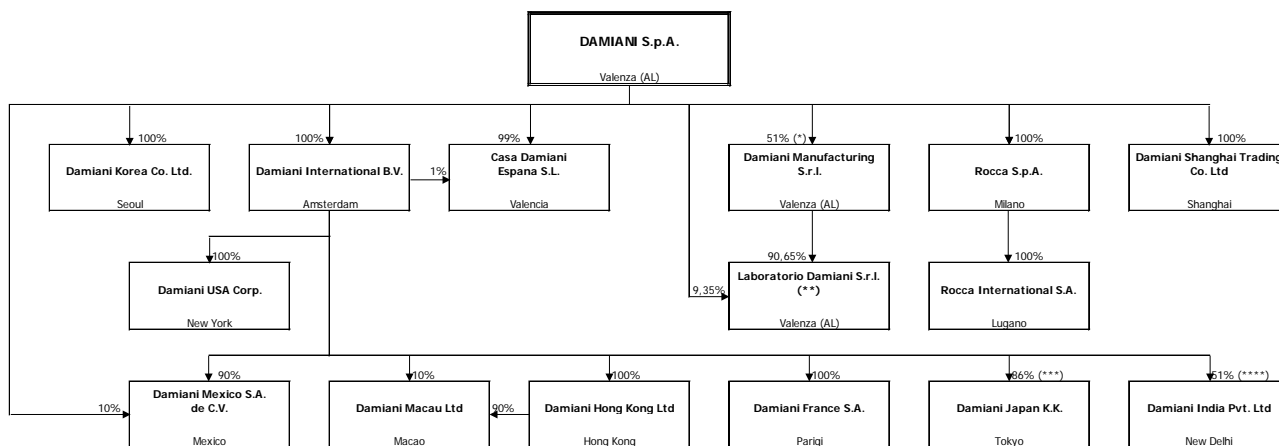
DAMIANI S.p.A.
Valenza (AL)

100%
Damiani Korea Co. Ltd.
Seoul

100%
Damiani International B.V.
Amsterdam

1%

99%
Casa Damiani Espana S.L.
Valencia

51% (*)
Damiani Manufacturing S.r.l.
Valenza (AL)

100%
Rocca S.p.A.
Milano

100%
Damiani Shanghai Trading Co. Ltd
Shanghai

100%
Damiani USA Corp.
New York

90,65%
9,35%
Laboratorio Damiani S.r.l. (**)
Valenza (AL)

100%
Rocca International S.A.
Lugano

90%
10%
Damiani Mexico S.A. de C.V.
Mexico

10%
90%
Damiani Macau Ltd
Macao

100%
Damiani Hong Kong Ltd
Hong Kong

100%
Damiani France S.A.
Parigi

86% (***)
Damiani Japan K.K.
Tokyo

51% (****)
Damiani India Pvt. Ltd
New Delhi